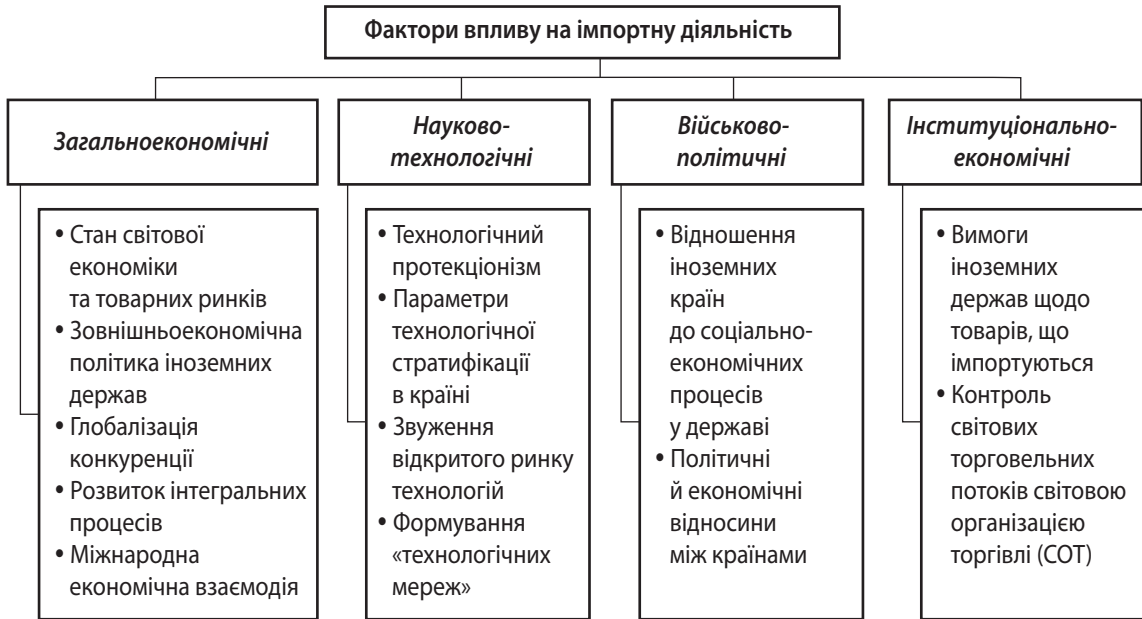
Фактори впливу на імпортну діяльність

Загальноекономічні

• Стан світової економіки та товарних ринків
• Зовнішньоекономічна політика іноземних держав
• Глобалізація конкуренції
• Розвиток інтегральних процесів
• Міжнародна економічна взаємодія

Науково-технологічні

• Технологічний протекціонізм
• Параметри технологічної стратифікації в країні
• Звуження відкритого ринку технологій
• Формування «технологічних мереж»

Військово-політичні

• Відношення іноземних країн до соціально-економічних процесів у державі
• Політичні й економічні відносини між країнами

Інституціонально-економічні

• Вимоги іноземних держав щодо товарів, що імпортуються
• Контроль світових торговельних потоків світовою організацією торгівлі (СОТ)